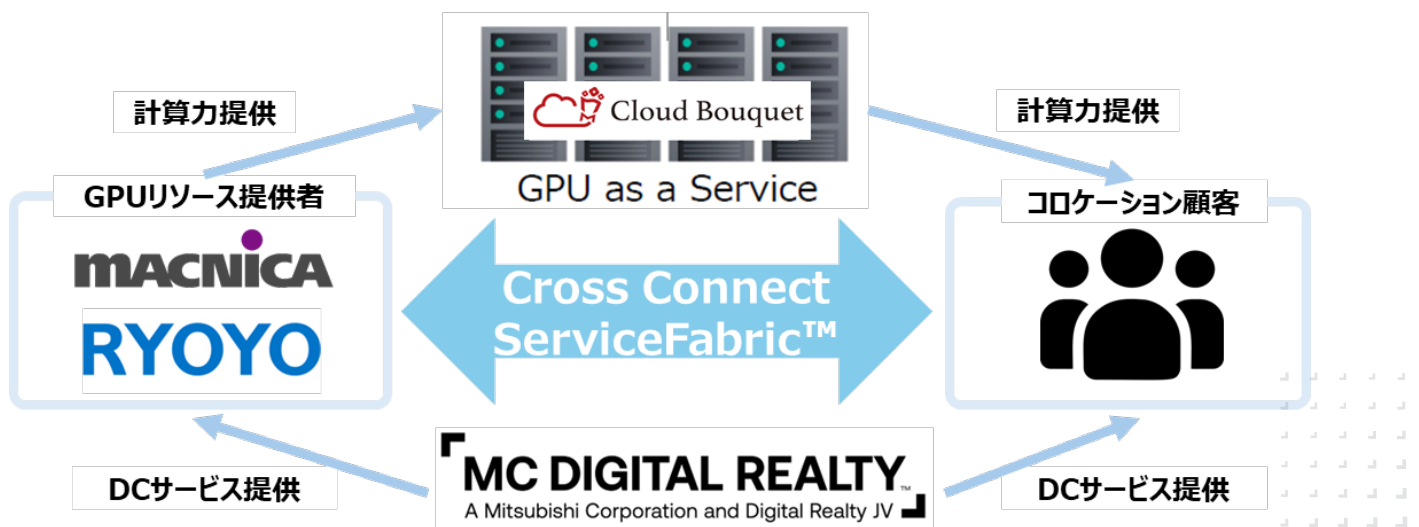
計算力提供

Cloud Bouquet

GPU as a Service

計算力提供

GPUリソース提供者

MACNICA

RYOYO

Cross Connect ServiceFabric™

コロケーション顧客

MC DIGITAL REALTY™

A Mitsubishi Corporation and Digital Realty JV

DCサービス提供

DCサービス提供